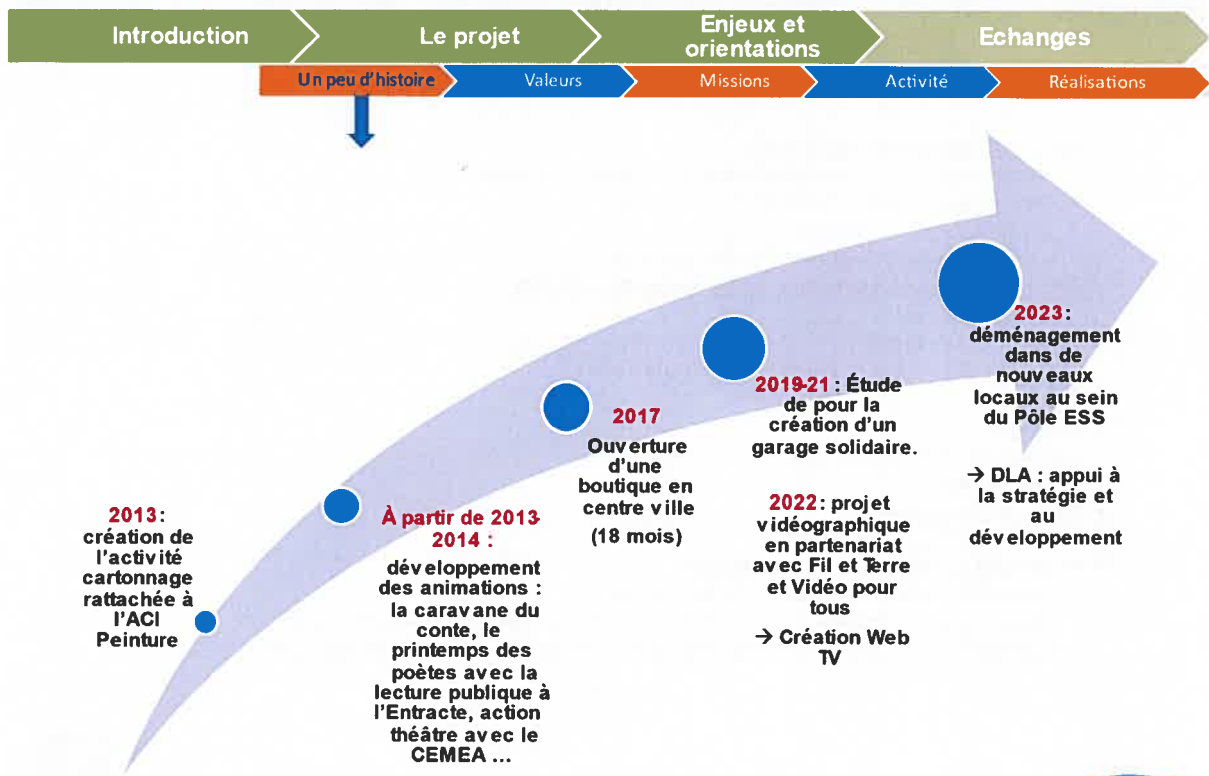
Introduction
Le projet
Enjeux et orientations
Echanges

Un peu d'histoire
Valeurs
Missions
Activité
Réalisations

2013: création de l'activité cartonnage rattachée à l'ACI Peinture

À partir de 2013-2014 : développement des animations : la caravane du conte, le printemps des poètes avec la lecture publique à l'Entracte, action théâtre avec le CEMEA ...

2017 Ouverture d'une boutique en centre ville (18 mois)

2019-21 : Étude de pour la création d'un garage solidaire.

2022: projet vidéographique en partenariat avec Fil et Terre et Vidéo pour tous

→ Création Web TV

2023: déménagement dans de nouveaux locaux au sein du Pôle ESS

→ DLA : appui à la stratégie et au développement